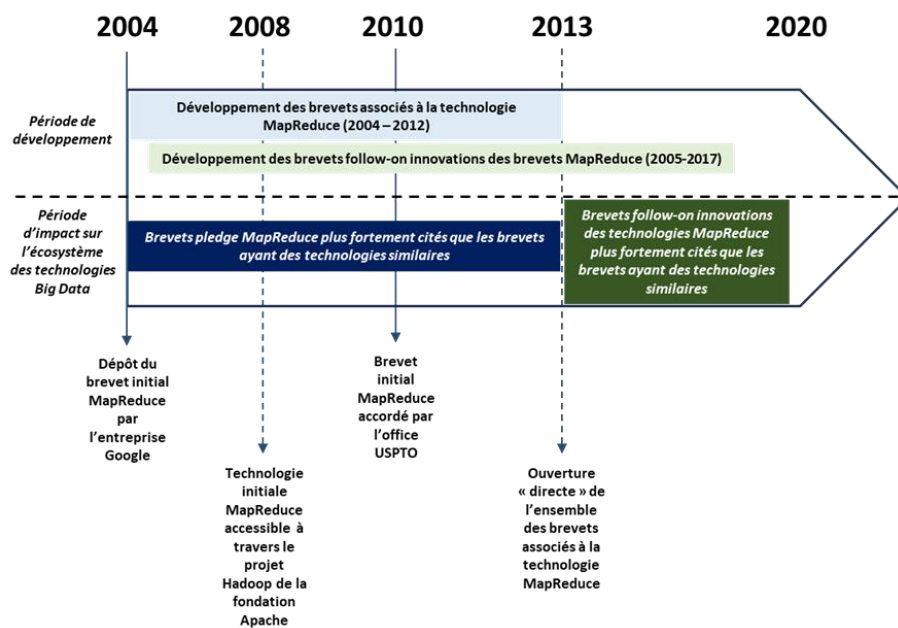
2004 2008 2010 2013 2020

Période de développement

Développement des brevets associés à la technologie MapReduce (2004 – 2012)

Développement des brevets follow-on innovations des brevets MapReduce (2005-2017)

Période d'impact sur l'écosystème des technologies Big Data

Brevets pledge MapReduce plus fortement cités que les brevets ayant des technologies similaires

Brevets follow-on innovations des technologies MapReduce plus fortement cités que les brevets ayant des technologies similaires

Dépôt du brevet initial MapReduce par l'entreprise Google

Technologie initiale MapReduce accessible à travers le projet Hadoop de la fondation Apache

Brevet initial MapReduce accordé par l'office USPTO

Ouverture « directe » de l'ensemble des brevets associés à la technologie MapReduce